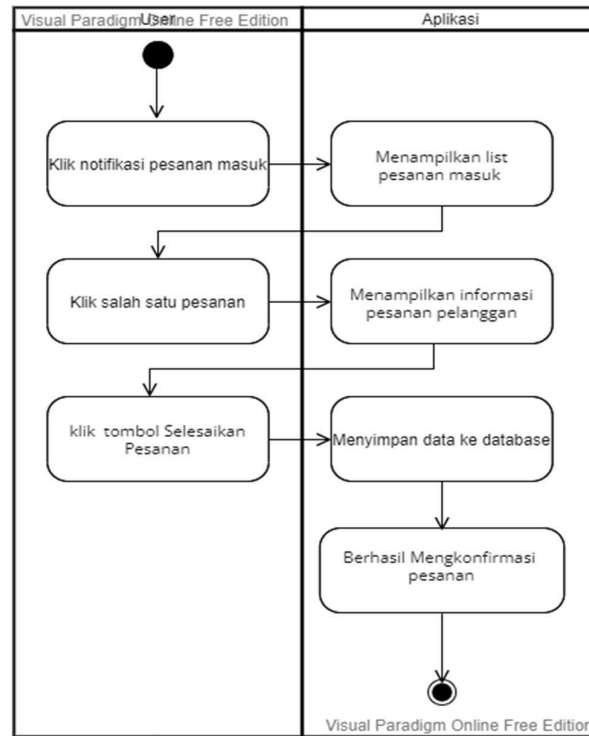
Visual Paradigm Online Free Edition

User

Aplikasi

Klik notifikasi pesanan masuk

Menampilkan list pesanan masuk

Klik salah satu pesanan

Menampilkan informasi pesanan pelanggan

klik tombol Selesaikan Pesanan

Menyimpan data ke database

Berhasil Mengkonfirmasi pesanan

Visual Paradigm Online Free Editio